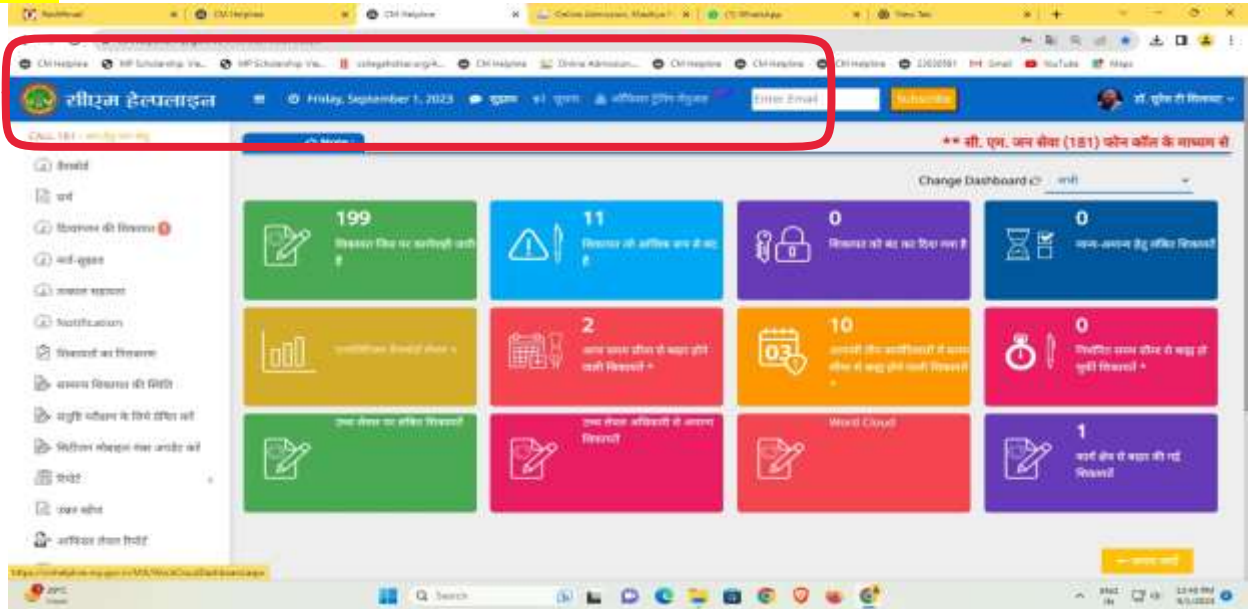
CM Helpline
MP Scholarship Va...
MP Scholarship Va...
Online Admission...
CM Helpline
Gmail
YouTube
Maps

सीएम हेल्पलाइन
Friday, September 1, 2023
Enter Email
Subscribe

CALL 181

Change Dashboard
सभी

** सी. एम. जन सेवा (181) फोन कॉल के माध्यम से

199
11
0
0
2
10
0
Word Cloud
1

Notification

Search
29°C